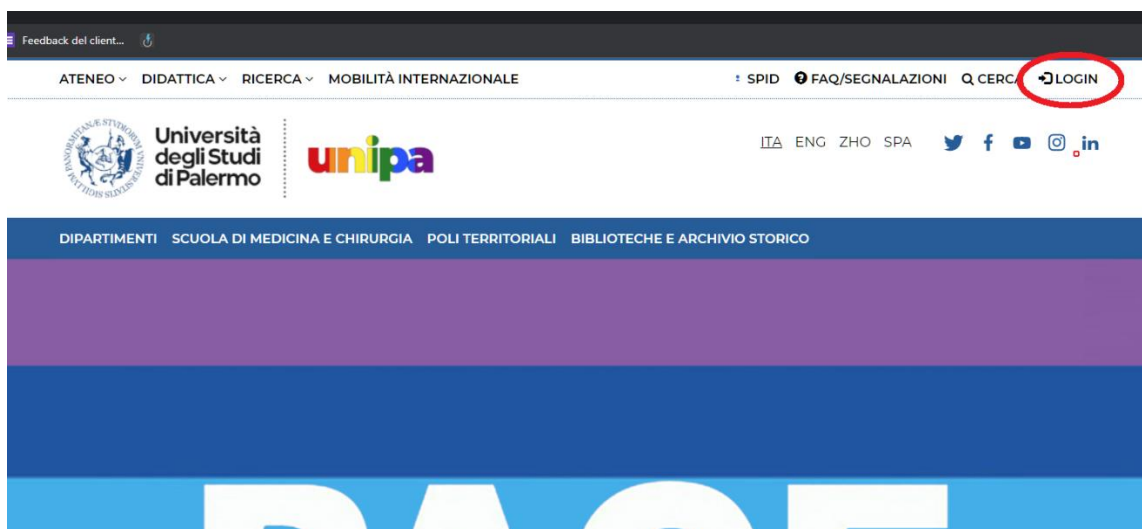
Feedback del client...

ATENEO DIDATTICA RICERCA MOBILITÀ INTERNAZIONALE SPID FAQ/SEGNALAZIONI CERCA LOGIN

Università degli Studi di Palermo unipa

ITA ENG ZHO SPA

DIPARTIMENTI SCUOLA DI MEDICINA E CHIRURGIA POLI TERRITORIALI BIBLIOTECHE E ARCHIVIO STORICO